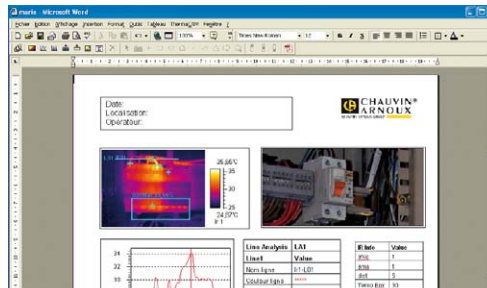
marie - Microsoft Word

Fichier Edition Affichage Insertion Format Outils Tableau ThermaCAM Fenêtre ?

100%

Times New Roman 12

Date:
Localisation:
Opérateur:

CHAUVIN® ARNOUX

26,8°C
30
25
24,0°C

| Line Analysis | LI1 |
|---|---|
| Label | Value |
| Nom ligne | li1-L01 |
| Couleur ligne | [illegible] |

| IR Info | Value |
|---|---|
| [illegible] | 1 |
| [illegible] | 1 |
| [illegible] | 5 |
| Temps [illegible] | 10 |

34
32
30